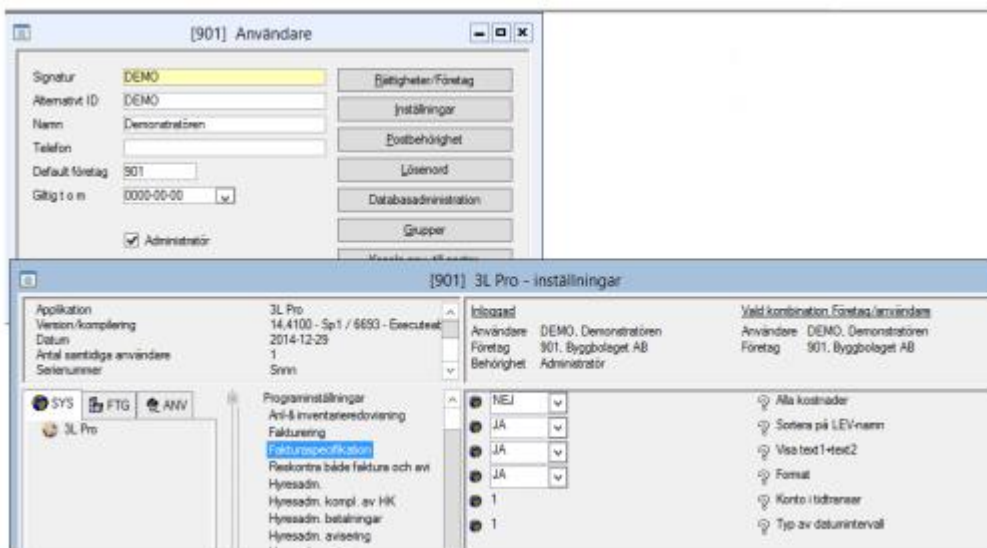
[901] Användare

Signatur DEMO
Alternativt ID DEMO
Namn Demonstratören
Telefon
Default företag 901
Giltig t o m 0000-00-00

Administratör

Rättigheter/Företag
Inställningar
Postbehörighet
Lösenord
Databasadministration
Grupper
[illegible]

[901] 3L Pro - inställningar

Applikation 3L Pro
Version/kompilering 14,4100 - Sp1 / 6693 - Executeat
Datum 2014-12-29
Antal samtidiga användare 1
Serienummer Snnn

Inloggad
Användare DEMO, Demonstratören
Företag 901, Byggbolaget AB
Behörighet Administratör

Vald kombination Företag/användare
Användare DEMO, Demonstratören
Företag 901, Byggbolaget AB

SYS FTG ANV
3L Pro

Programinställningar
Anl-& inventarieredovisning
Fakturering
Fakturaspecifikation
Reskontra både faktura och avi
Hyresadm.
Hyresadm. kompl. av HK
Hyresadm. betalningar
Hyresadm. avisering

NEJ
JA
JA
JA
1
1

Alla kostnader
Sortera på LEV-namn
Visa text1+text2
Format
Konto i tidtrenser
Typ av datumintervall